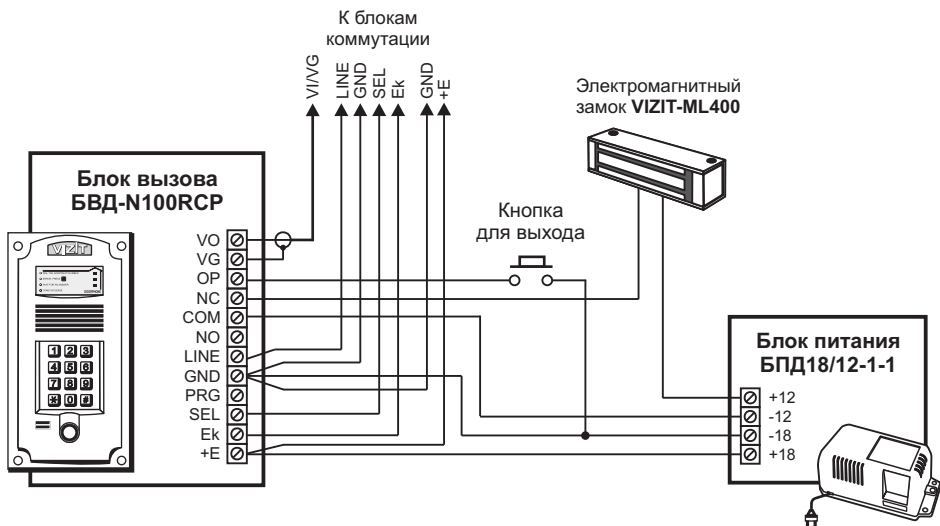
К блокам коммутации

VI/VG
LINE
GND
SEL
Ek
GND
+E

Электромагнитный замок **VIZIT-ML400**

Блок вызова
БВД-N100RCP

VIZIT

VO
VG
OP
NC
COM
NO
LINE
GND
PRG
SEL
Ek
+E

Кнопка для выхода

Блок питания
БПД18/12-1-1

+12
-12
-18
+18